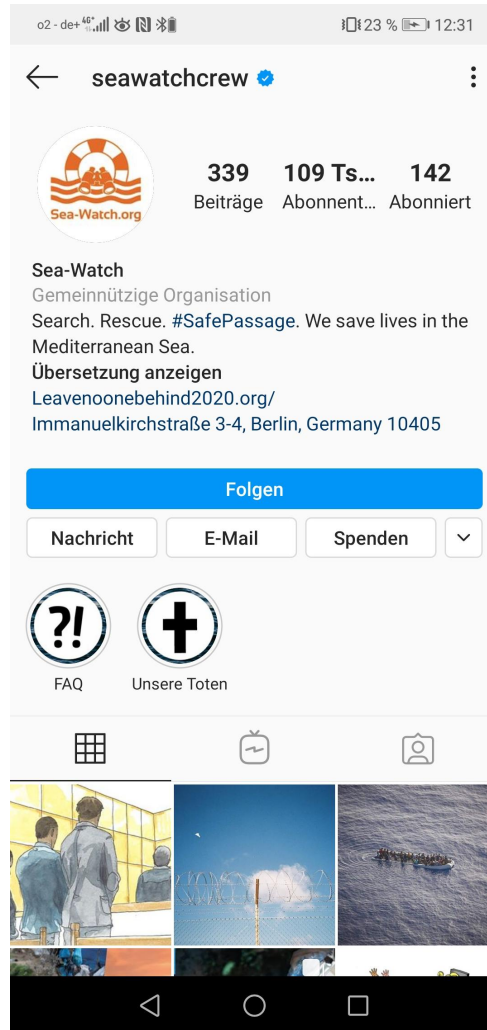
o2 - de+ 4G 23 % 12:31

seawatchcrew

Sea-Watch.org

339 Beiträge
109 Ts... Abonnent...
142 Abonniert

Sea-Watch
Gemeinnützige Organisation
Search. Rescue. #SafePassage. We save lives in the Mediterranean Sea.
Übersetzung anzeigen
Leavenoonebehind2020.org/
Immanuelkirchstraße 3-4, Berlin, Germany 10405

Folgen

Nachricht
E-Mail
Spenden

?!
FAQ
Unsere Toten